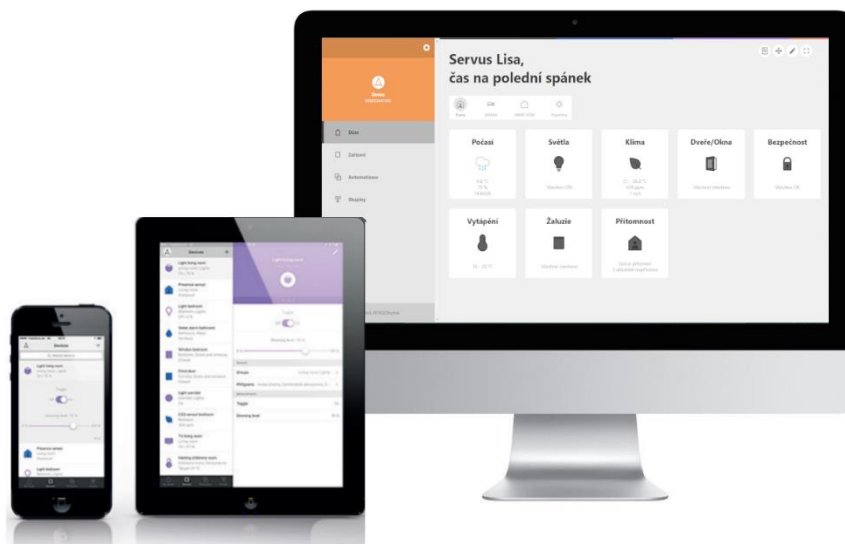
Servus Lisa,
čas na polední spánek

Počasí

Světla

Klima

Dveře/Okna

Bezpečnost

Vytápění

Žaluzie

Přítomnost

Devices

Light living room

Presence sensor

Light bedroom

Toggle

Light living room

Dimming level

Toggle